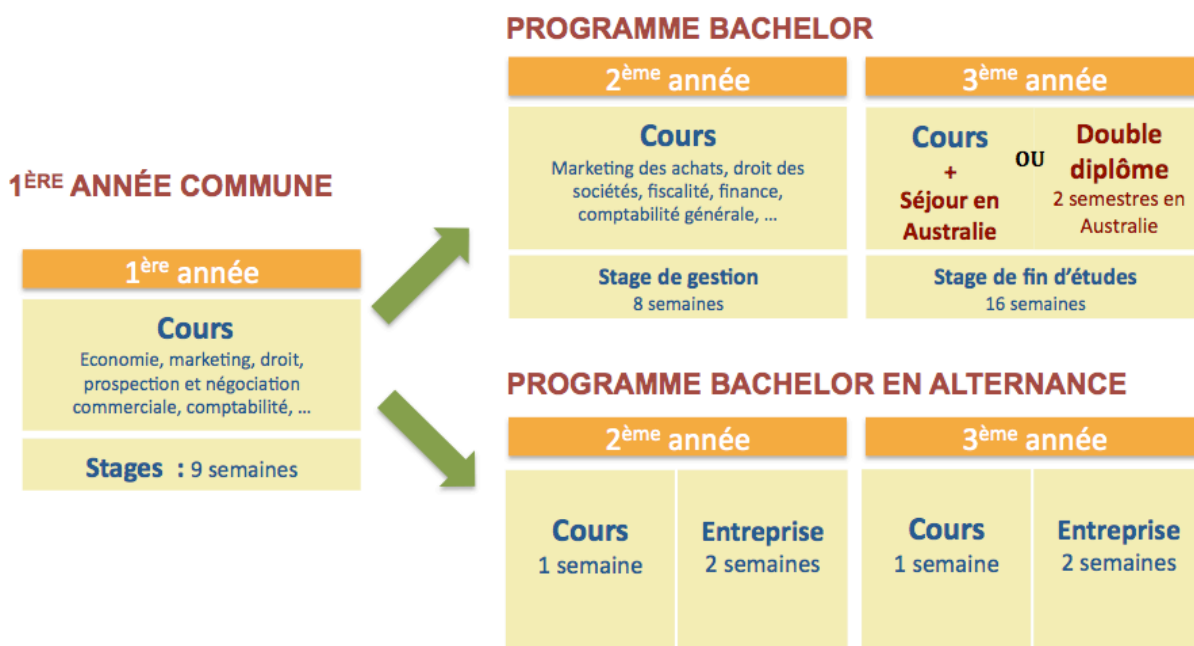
1ÈRE ANNÉE COMMUNE

1ère année

Cours
Economie, marketing, droit, prospection et négociation commerciale, comptabilité, …

Stages : 9 semaines

PROGRAMME BACHELOR

2ème année

Cours
Marketing des achats, droit des sociétés, fiscalité, finance, comptabilité générale, …

Stage de gestion
8 semaines

3ème année

Cours
+
Séjour en Australie

OU

Double diplôme
2 semestres en Australie

Stage de fin d'études
16 semaines

PROGRAMME BACHELOR EN ALTERNANCE

2ème année

Cours
1 semaine

Entreprise
2 semaines

3ème année

Cours
1 semaine

Entreprise
2 semaines